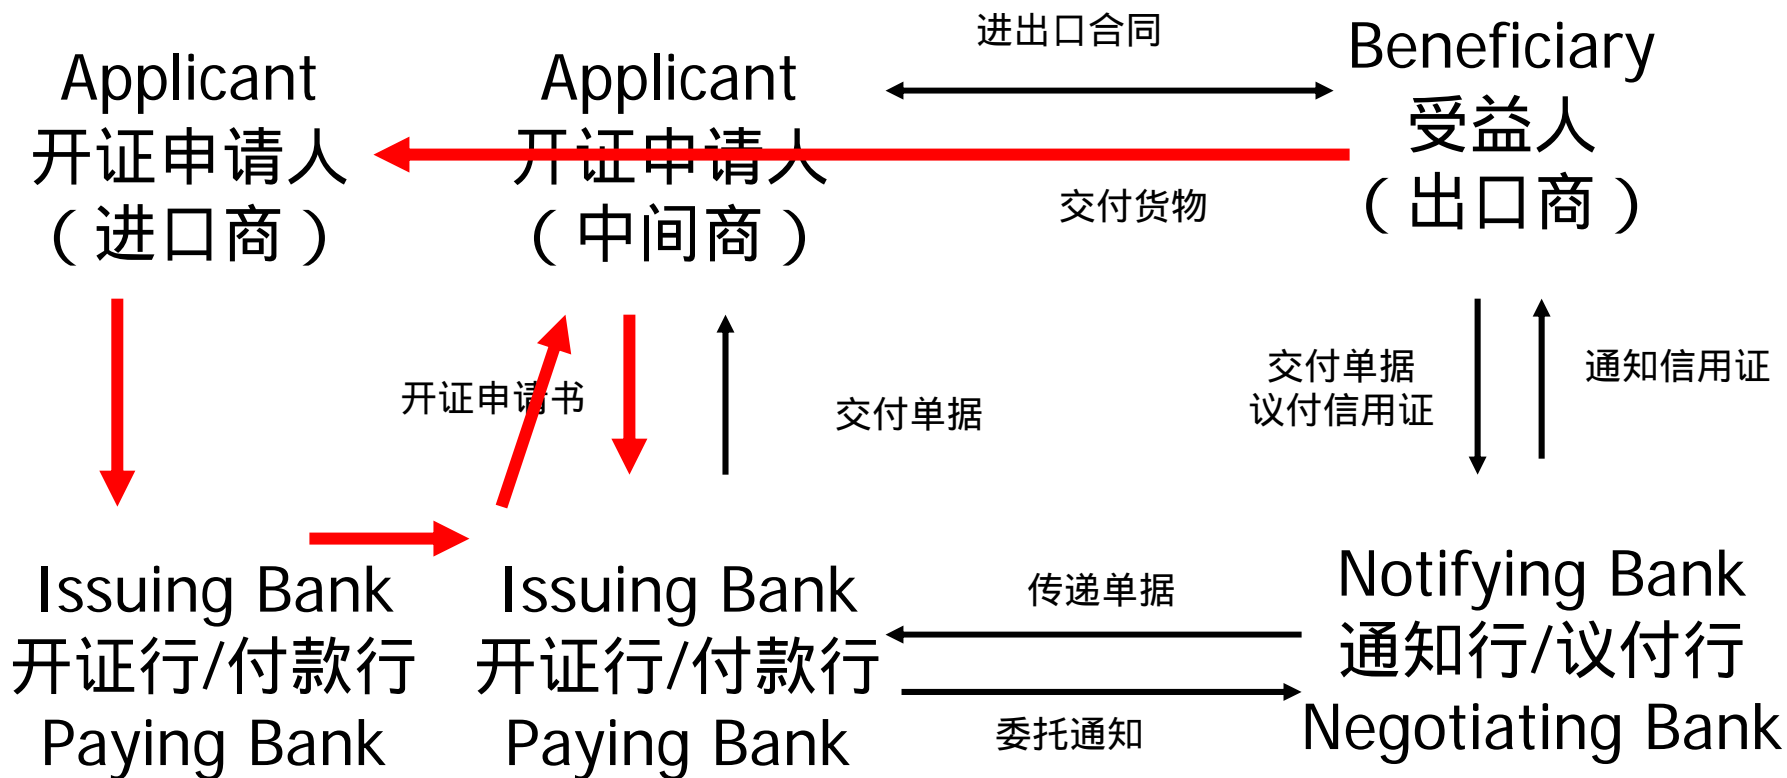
Applicant
开证申请人
（进口商）

Applicant
开证申请人
（中间商）

进出口合同

Beneficiary
受益人
（出口商）

交付货物

开证申请书

交付单据

交付单据
议付信用证

通知信用证

Issuing Bank
开证行/付款行
Paying Bank

Issuing Bank
开证行/付款行
Paying Bank

传递单据

委托通知

Notifying Bank
通知行/议付行
Negotiating Bank